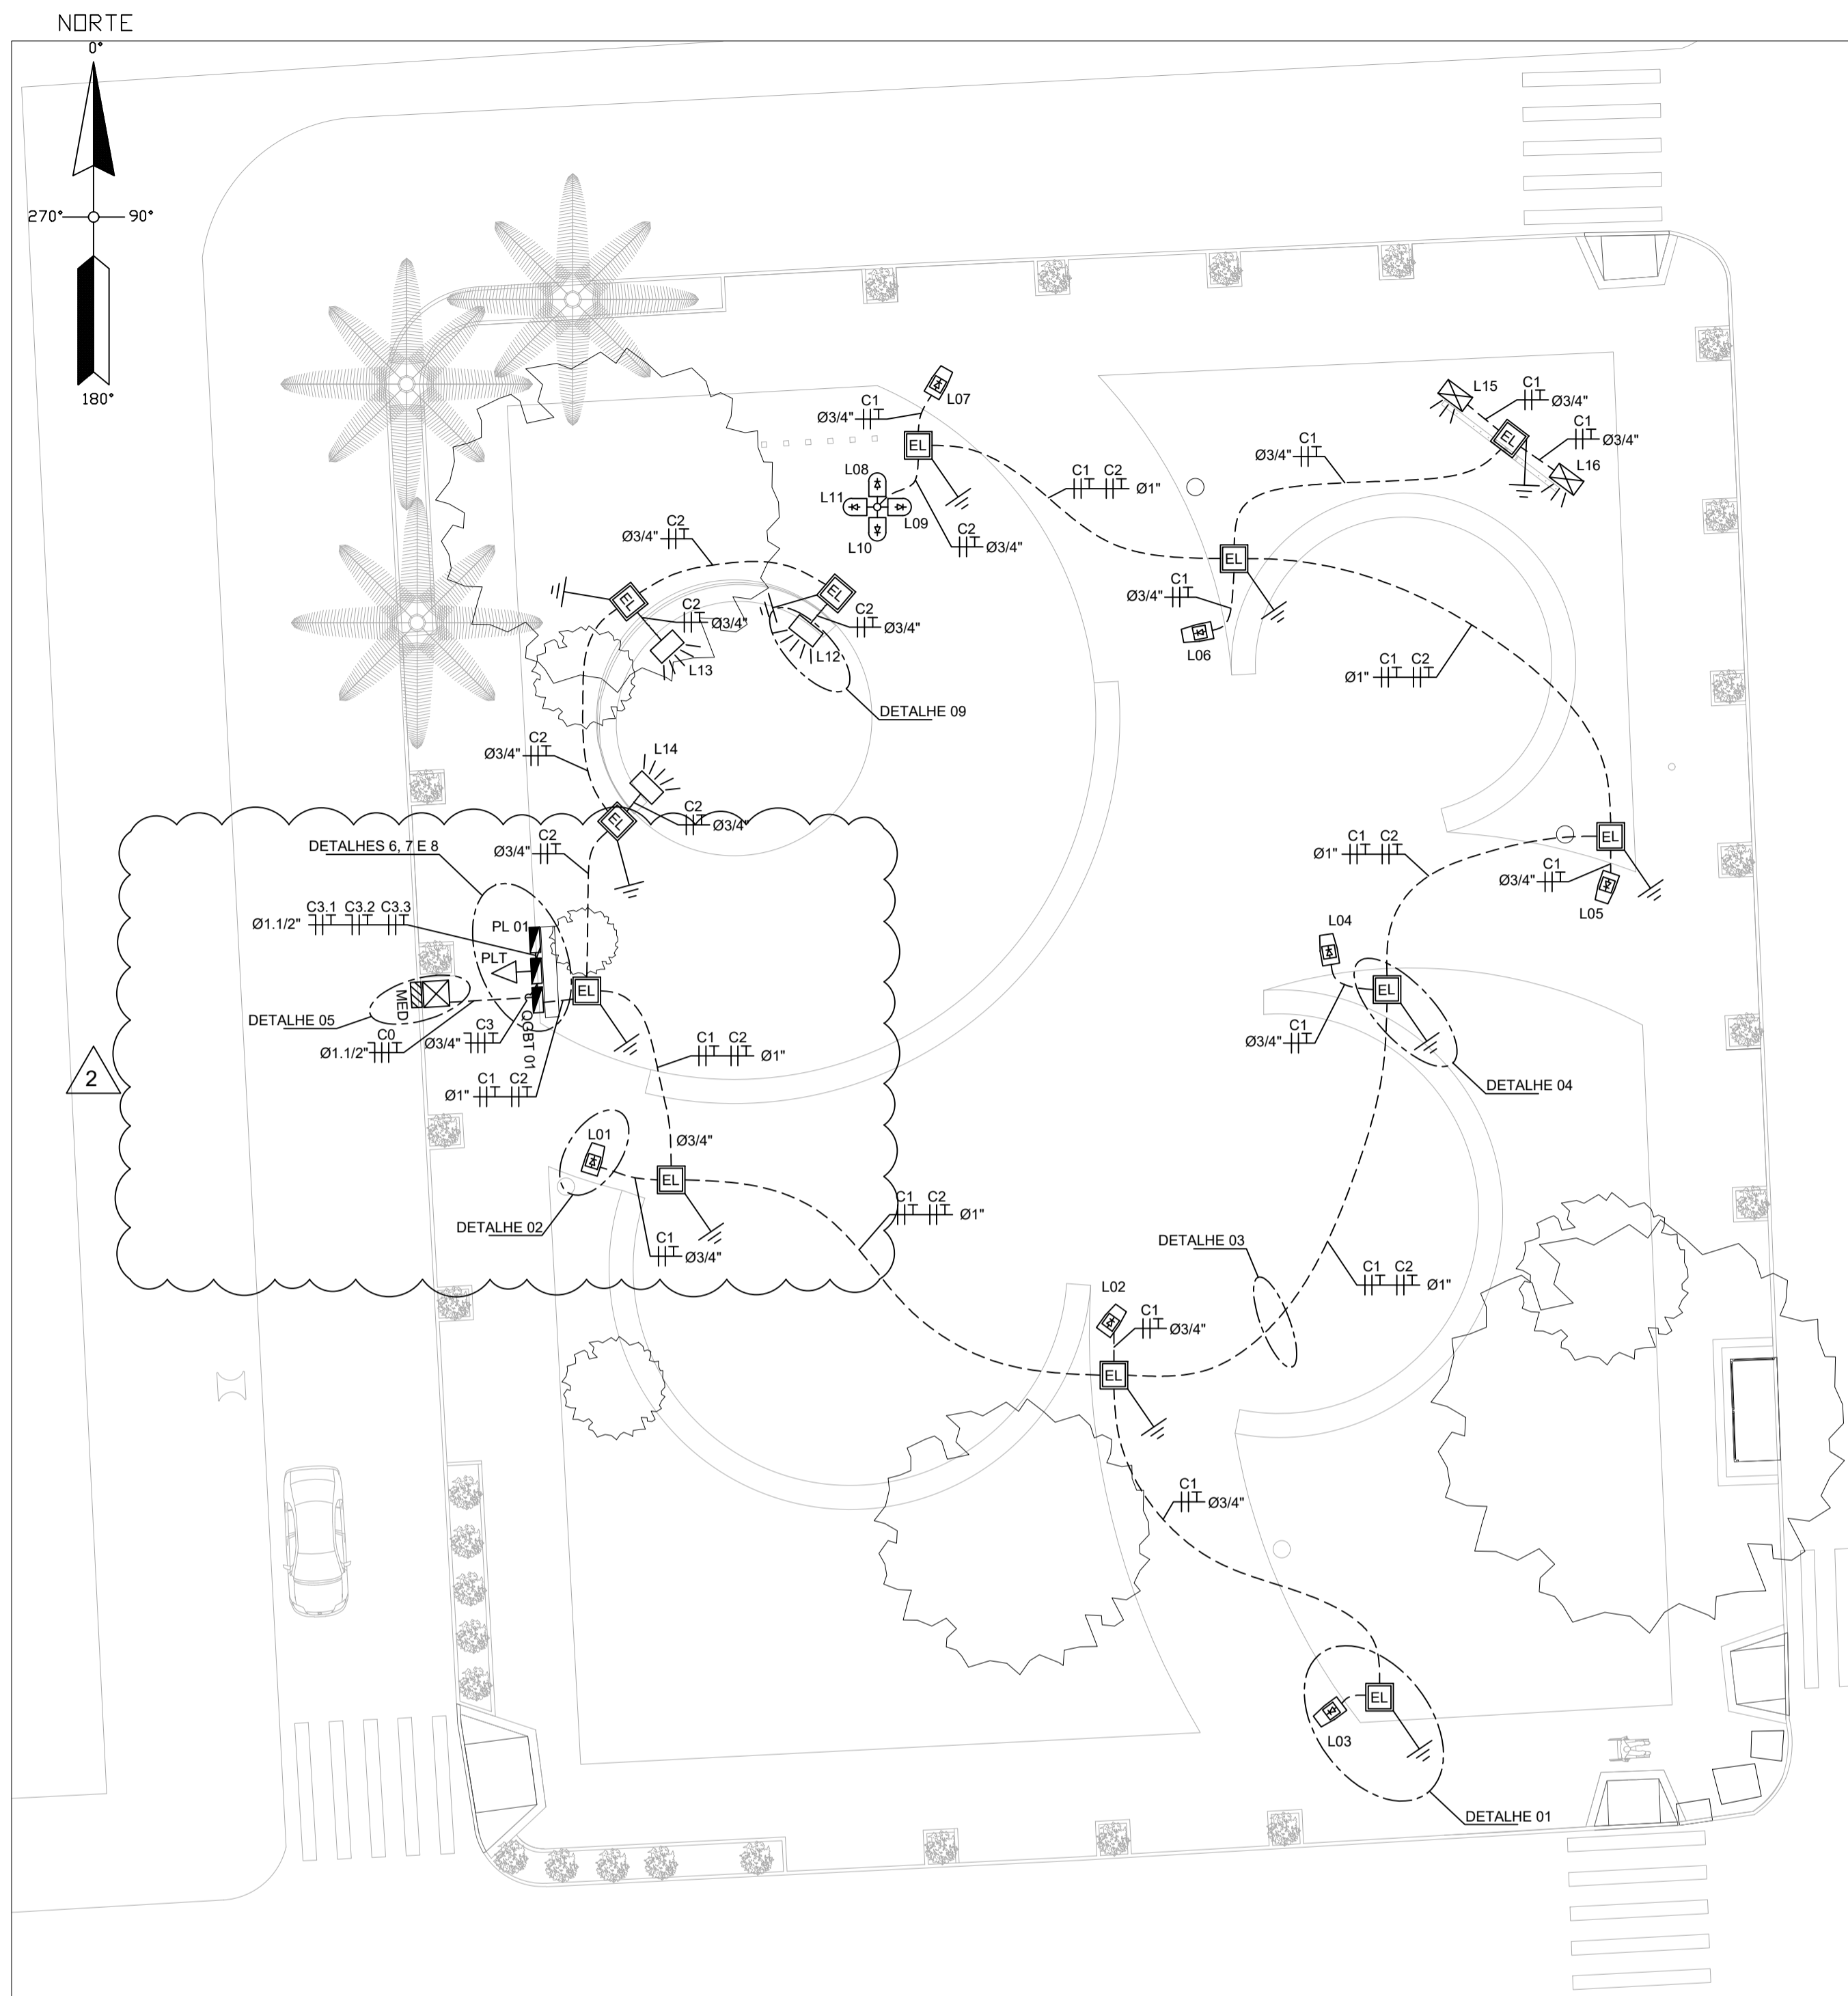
NORTE
0°
270°
90°
180°

C1
Ø3/4"
L07
EL
L08
L11
L09
L10
C2
Ø3/4"
C1 C2
Ø1"
C1
Ø3/4"
L15
C1
Ø3/4"
C1
Ø3/4"
EL
L16
EL
C2
Ø3/4"
EL
C2
Ø3/4"
EL
C2
Ø3/4"
L13
L12
DETALHE 09
C1
Ø3/4"
L06
C1 C2
Ø1"
C2
Ø3/4"
L14
EL
C2
Ø3/4"
C2
Ø3/4"
DETALHES 6, 7 E 8
C3.1 C3.2 C3.3
Ø1.1/2"
PL 01
PLT
MED
DETALHE 05
C0
Ø1.1/2"
C3
Ø3/4"
QGBT 01
EL
C1 C2
Ø1"
C1 C2
Ø1"
2
C1 C2
Ø1"
EL
C1
Ø3/4"
EL
L05
L04
EL
C1
Ø3/4"
DETALHE 04
L01
Ø3/4"
EL
DETALHE 02
C1
Ø3/4"
C1 C2
Ø1"
DETALHE 03
C1 C2
Ø1"
L02
C1
Ø3/4"
EL
C1
Ø3/4"
EL
L03
DETALHE 01